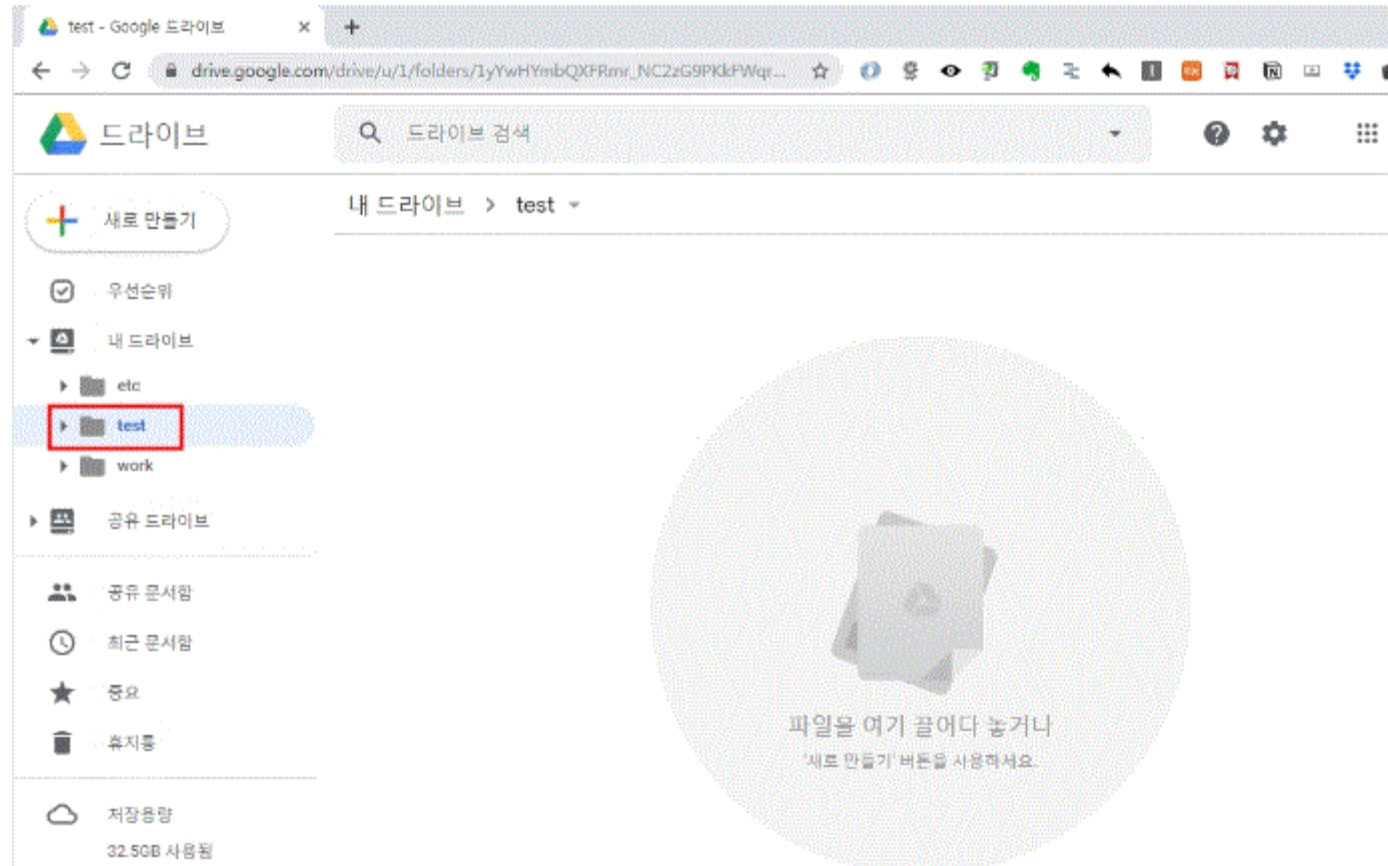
test - Google 드라이브

drive.google.com/drive/u/1/folders/1yYwHYmbQXFRmr_NC2zG9PKkFWqr...

드라이브

드라이브 검색

새로 만들기

우선순위

내 드라이브

etc

test

work

공유 드라이브

공유 문서함

최근 문서함

중요

휴지통

저장용량

32.5GB 사용됨

내 드라이브 > test

파일을 여기 끌어다 놓거나

'새로 만들기' 버튼을 사용하세요.